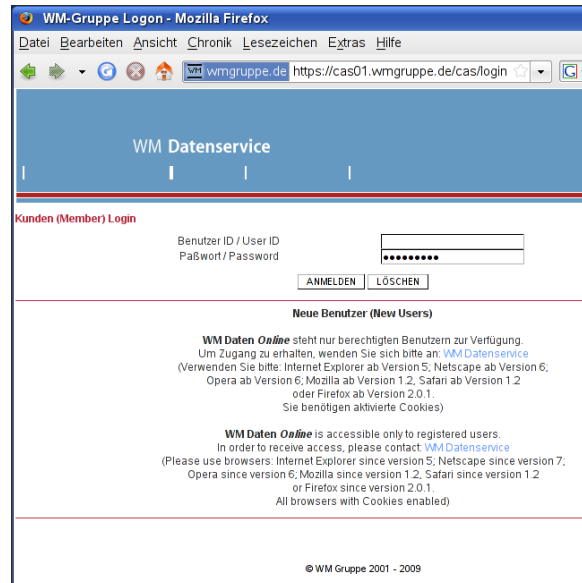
WM-Gruppe Logon - Mozilla Firefox

Datei Bearbeiten Ansicht Chronik Lesezeichen Extras Hilfe

WM wmgruppe.de https://cas01.wmgruppe.de/cas/login

WM Datenservice

Kunden (Member) Login

Benutzer ID / User ID
Paßwort / Password ●●●●●●●●●

ANMELDEN LÖSCHEN

Neue Benutzer (New Users)

WM Daten Online steht nur berechtigten Benutzern zur Verfügung. Um Zugang zu erhalten, wenden Sie sich bitte an: WM Datenservice (Verwenden Sie bitte: Internet Explorer ab Version 5; Netscape ab Version 6; Opera ab Version 6; Mozilla ab Version 1.2, Safari ab Version 1.2 oder Firefox ab Version 2.0.1. Sie benötigen aktivierte Cookies)

WM Daten Online is accessible only to registered users. In order to receive access, please contact: WM Datenservice (Please use browsers: Internet Explorer since version 5; Netscape since version 7; Opera since version 6; Mozilla since version 1.2, Safari since version 1.2 or Firefox since version 2.0.1. All browsers with Cookies enabled)

© WM Gruppe 2001 - 2009